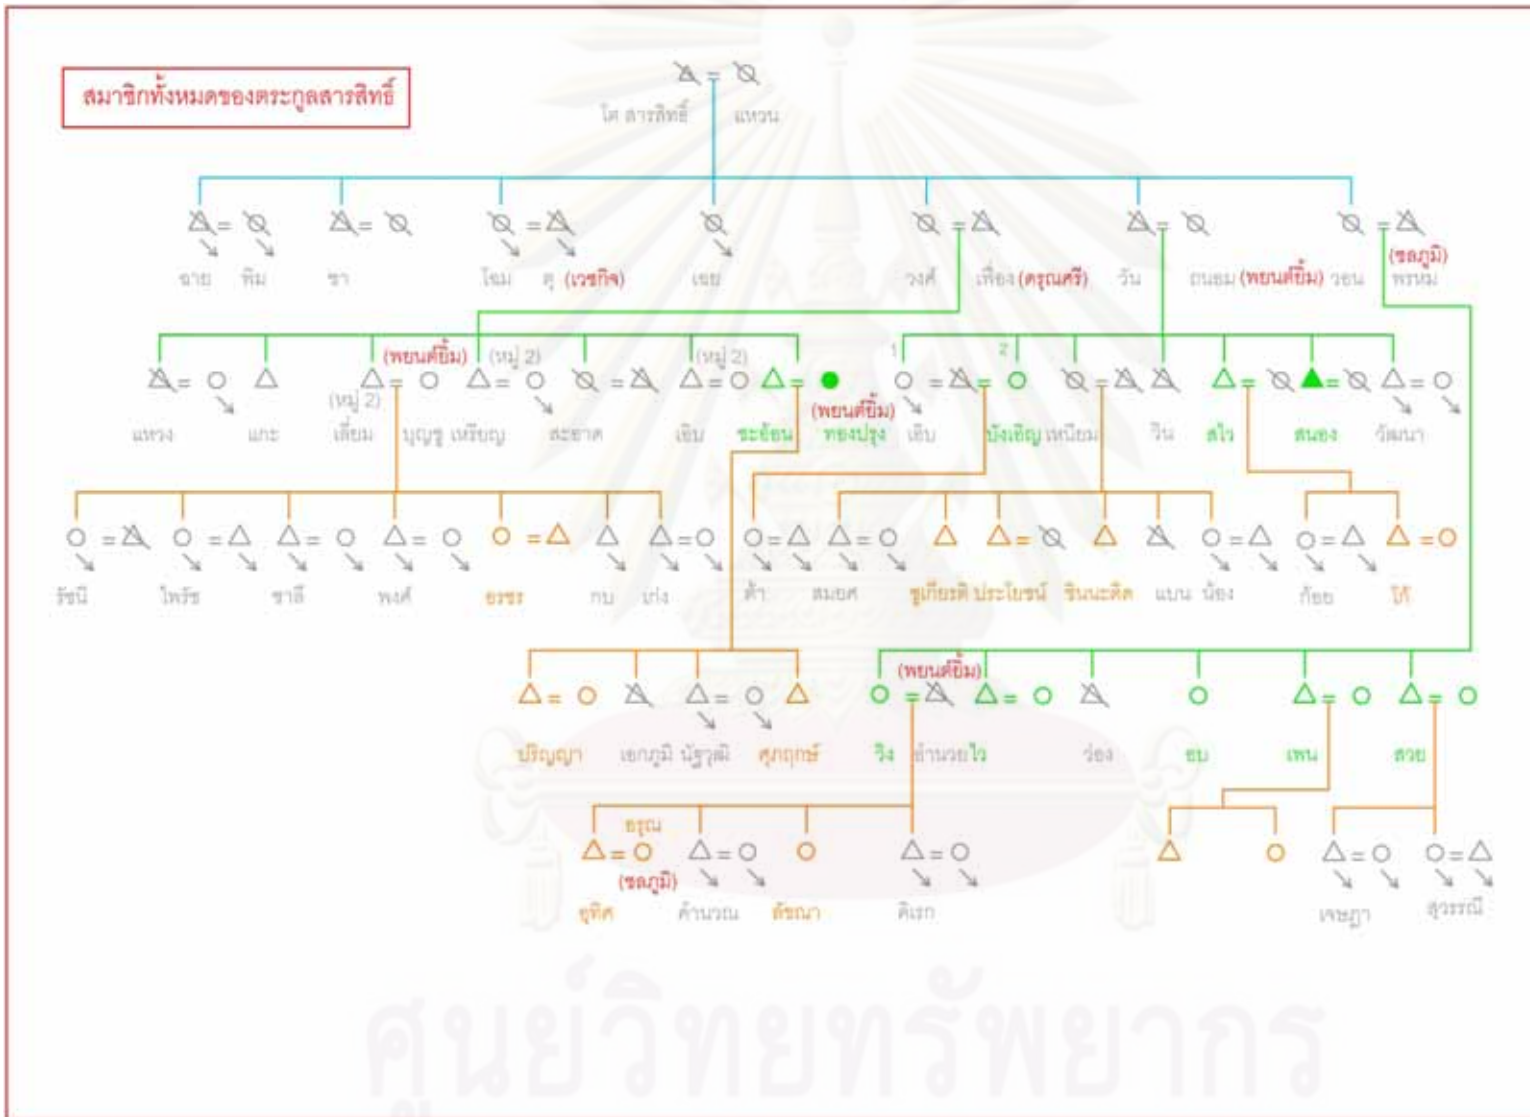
สมาชิกทั้งหมดของตระกูลสารสิทธิ์

โต สารสิทธิ์ แหวน

ฉาย พิม ชา โฉม ดู (เวชกิจ) เชย วงศ์ เฟื่อง (ครุฑศรี) วัน ถนอม (พยนต์ยิ้ม) วอน (ชลภูมิ) พรหม

แหวง แกะ (พยนต์ยิ้ม) (หมู่ 2) (หมู่ 2) เลี่ยม บุญชู เหรียญ (หมู่ 2) สะอาด เอิบ ระย้อน (พยนต์ยิ้ม) ทองปรุง 1 เอิบ 2 บังเอิญ เหนียม วิน สไว สนอง วัฒนา

รัชนี ไพรัช ชาลี พงศ์ อรชร กบ ปอง ต้า สมยศ จูเกียรติ ประโยชน์ ชินนะคิด แบน น้อง ก้อย โก้

ปริญญา เอกภูมิ นัฐวุฒิ ศุภฤกษ์ (พยนต์ยิ้ม) วิง อำนวยไว ว่อง ชม เพน สวย

ธรุณ (ชลภูมิ) ยุทิศ คำนวณ สัชนา คิเรก เจษฎา สุวรรณี

ศูนย์วิทยทรัพยากร